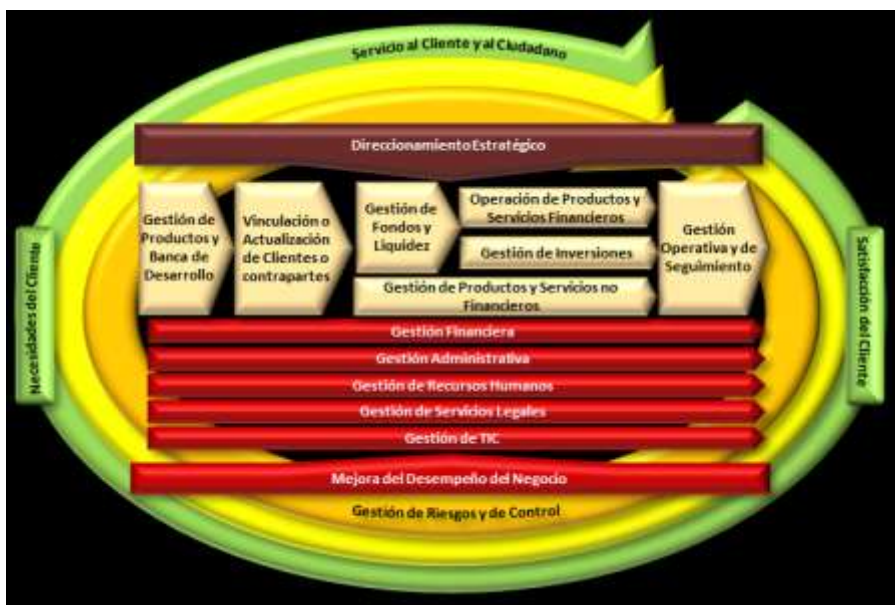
Servicio al Cliente y al Ciudadano

Direccionamiento Estratégico

Necesidades del Cliente

Gestión de Productos y Banca de Desarrollo

Vinculación o Actualización de Clientes o contrapartes

Gestión de Fondos y Liquidez

Operación de Productos y Servicios Financieros

Gestión de Inversiones

Gestión de Productos y Servicios no Financieros

Gestión Operativa y de Seguimiento

Satisfacción del Cliente

Gestión Financiera

Gestión Administrativa

Gestión de Recursos Humanos

Gestión de Servicios Legales

Gestión de TIC

Mejora del Desempeño del Negocio

Gestión de Riesgos y de Control